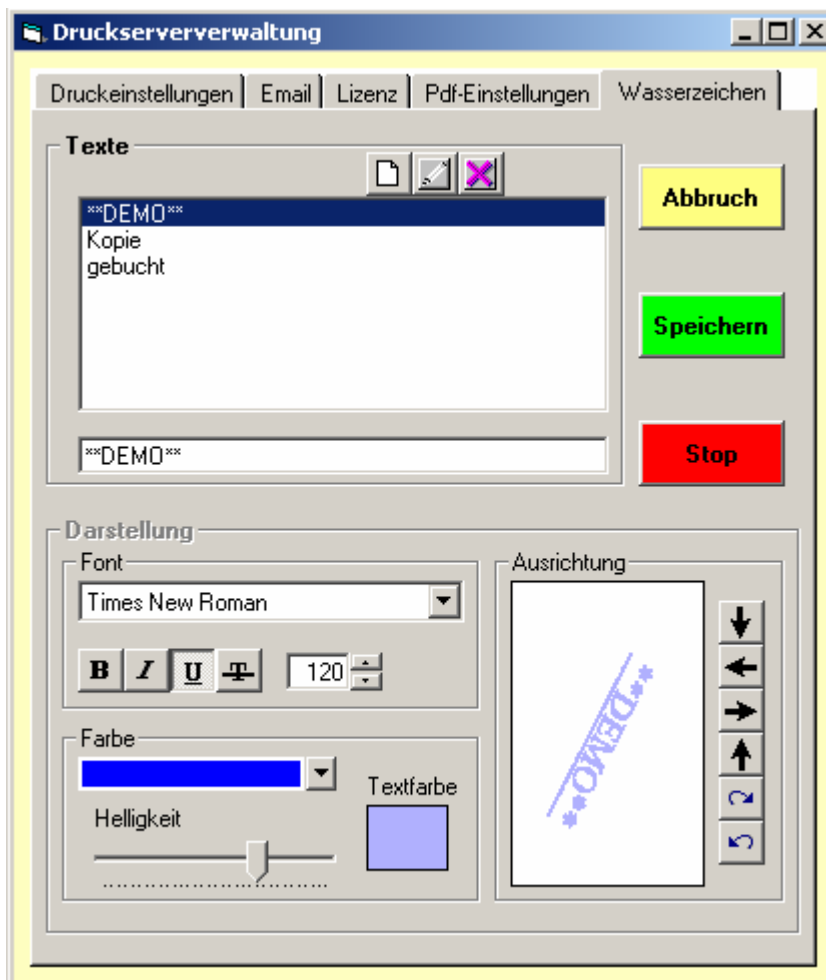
Druckserververwaltung

Druckeinstellungen | Email | Lizenz | Pdf-Einstellungen | Wasserzeichen

Texte

**DEMO**
Kopie
gebucht

**DEMO**

Abbruch

Speichern

Stop

Darstellung

Font

Times New Roman

B I U T 120

Farbe

Textfarbe

Helligkeit

Ausrichtung

**DEMO**